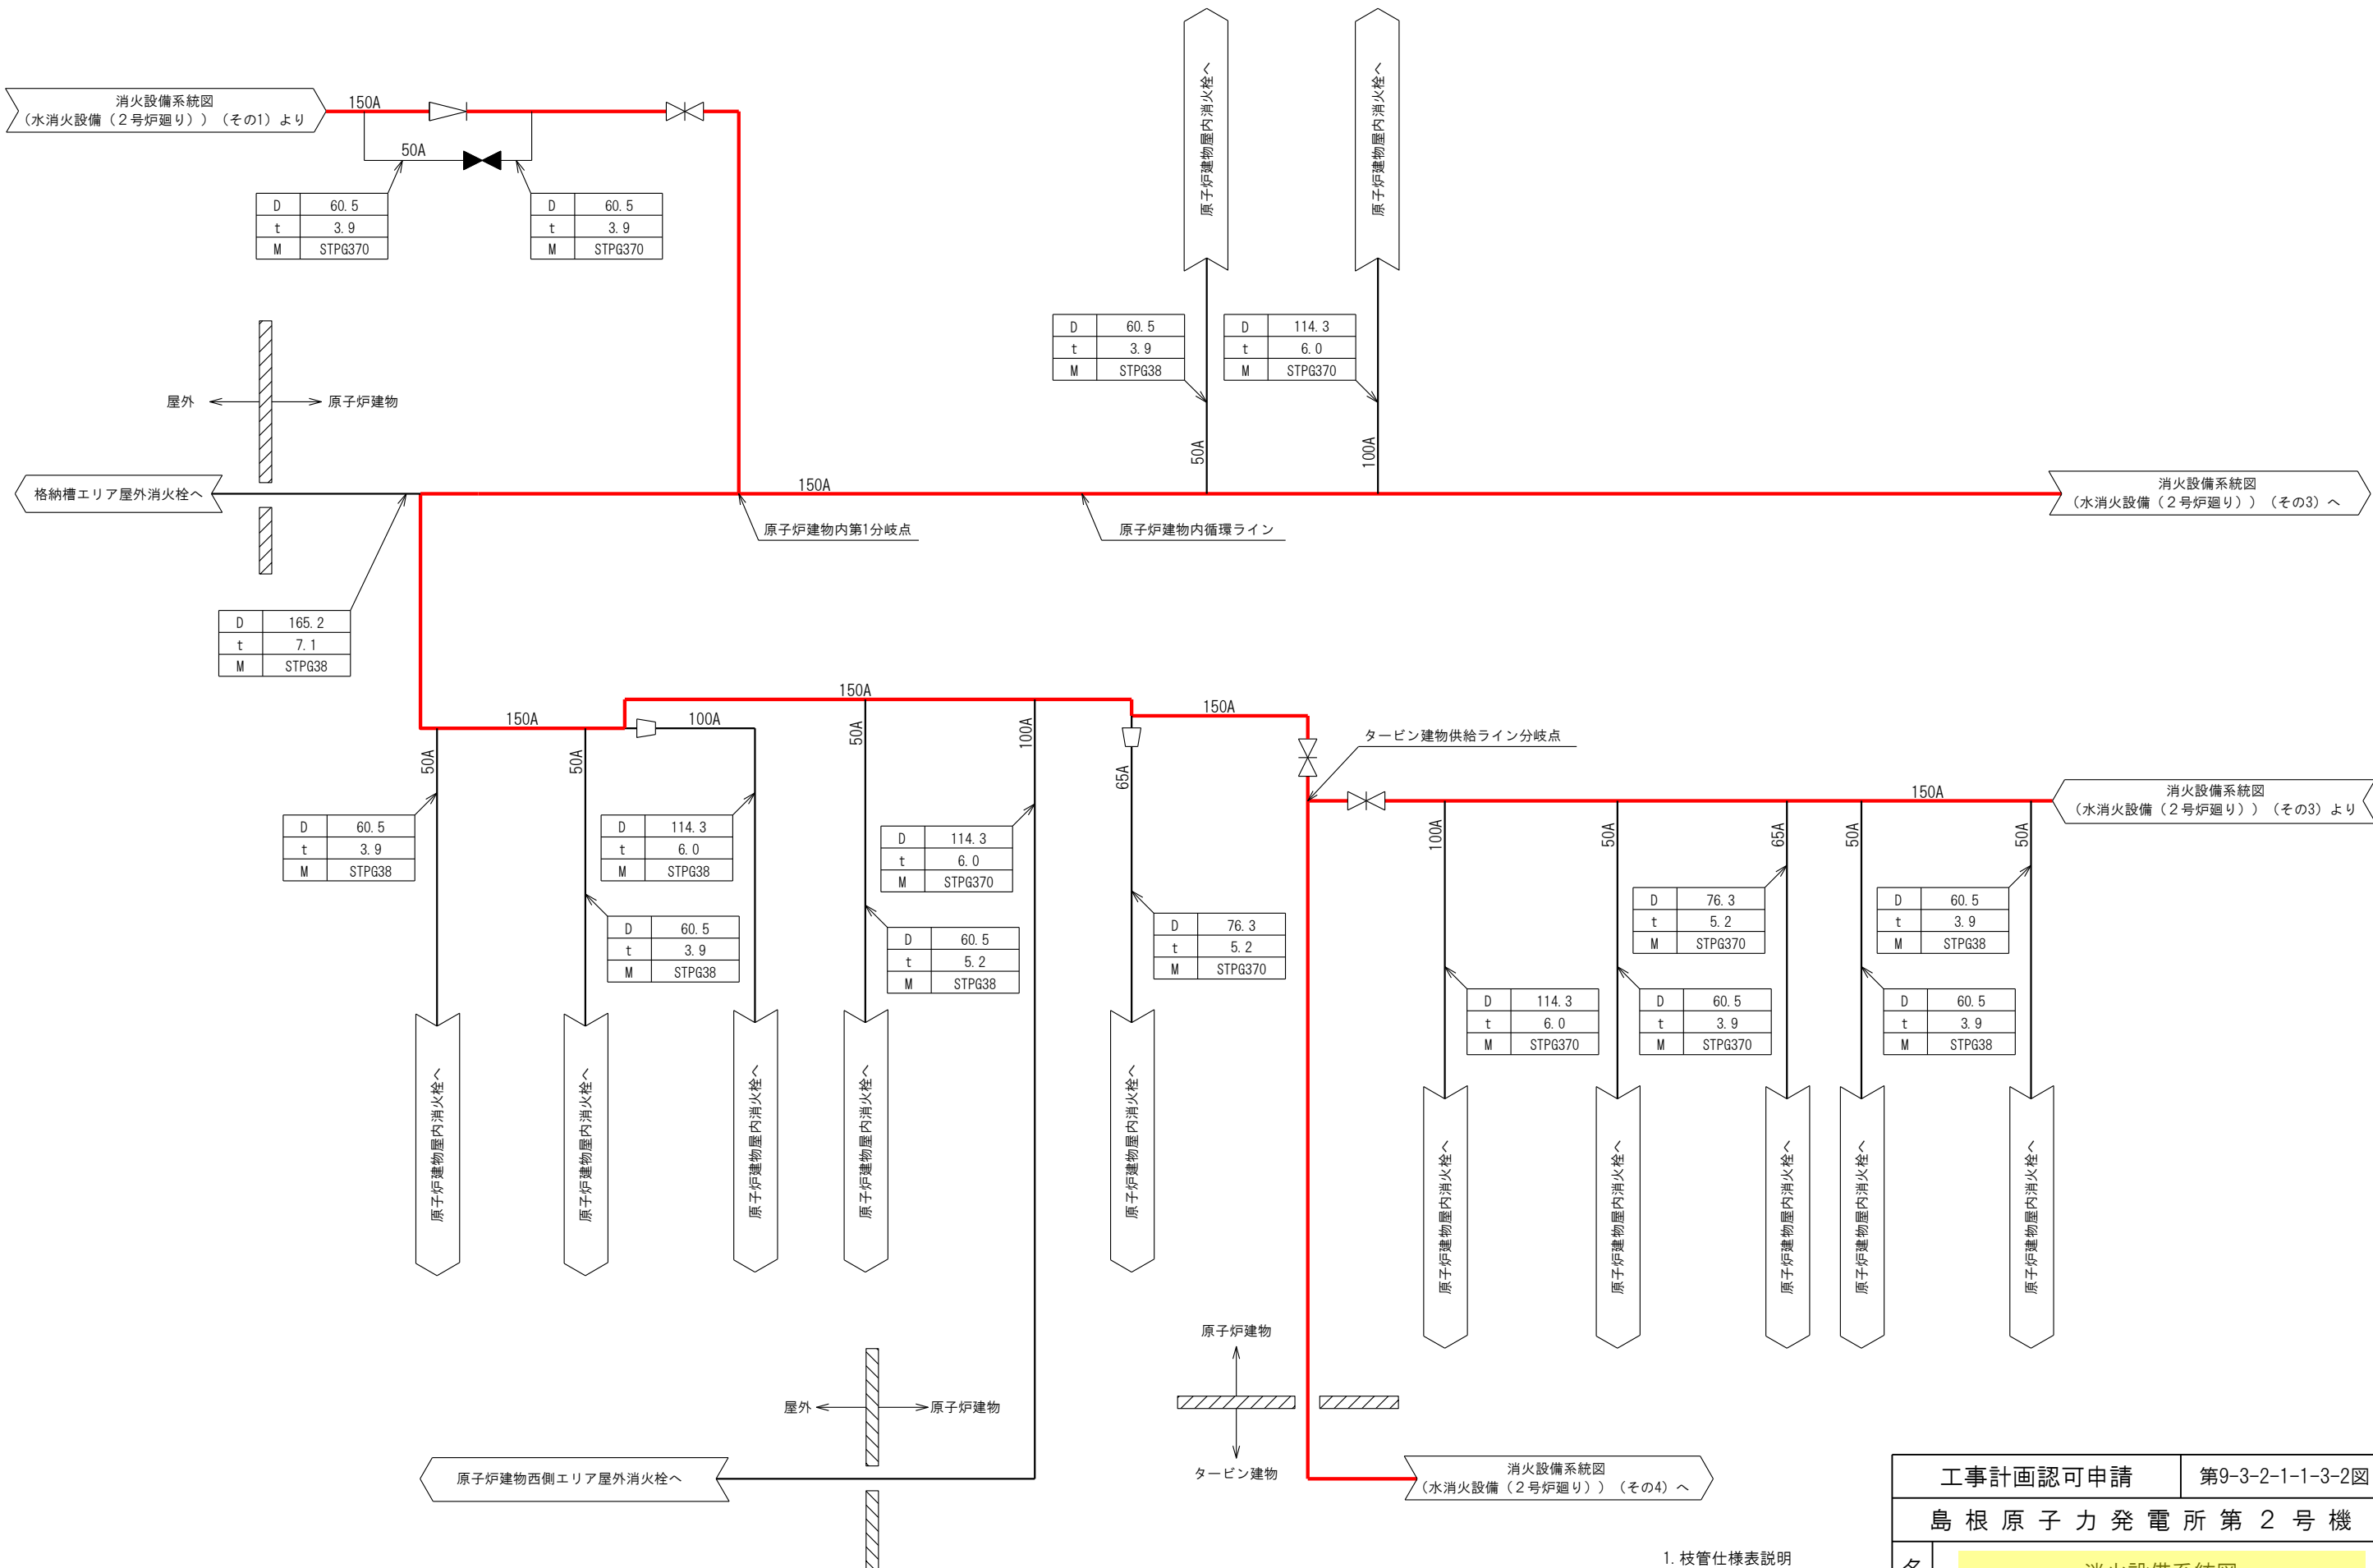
消火設備系統図
（水消火設備（２号炉廻り））（その1）より

150A

50A

| D | 60.5 |
|---|---|
| t | 3.9 |
| M | STPG370 |

| D | 60.5 |
|---|---|
| t | 3.9 |
| M | STPG370 |

原子炉建物屋内消火栓へ

原子炉建物屋内消火栓へ

| D | 60.5 |
|---|---|
| t | 3.9 |
| M | STPG38 |

| D | 114.3 |
|---|---|
| t | 6.0 |
| M | STPG370 |

屋外

原子炉建物

50A

100A

格納槽エリア屋外消火栓へ

150A

消火設備系統図
（水消火設備（２号炉廻り））（その3）へ

原子炉建物内第1分岐点

原子炉建物内循環ライン

| D | 165.2 |
|---|---|
| t | 7.1 |
| M | STPG38 |

150A

150A

100A

150A

タービン建物供給ライン分岐点

50A

50A

50A

100A

65A

150A

消火設備系統図
（水消火設備（２号炉廻り））（その3）より

100A

50A

65A

50A

50A

| D | 60.5 |
|---|---|
| t | 3.9 |
| M | STPG38 |

| D | 114.3 |
|---|---|
| t | 6.0 |
| M | STPG38 |

| D | 114.3 |
|---|---|
| t | 6.0 |
| M | STPG370 |

| D | 60.5 |
|---|---|
| t | 3.9 |
| M | STPG38 |

| D | 60.5 |
|---|---|
| t | 5.2 |
| M | STPG38 |

| D | 76.3 |
|---|---|
| t | 5.2 |
| M | STPG370 |

| D | 76.3 |
|---|---|
| t | 5.2 |
| M | STPG370 |

| D | 60.5 |
|---|---|
| t | 3.9 |
| M | STPG38 |

| D | 114.3 |
|---|---|
| t | 6.0 |
| M | STPG370 |

| D | 60.5 |
|---|---|
| t | 3.9 |
| M | STPG370 |

| D | 60.5 |
|---|---|
| t | 3.9 |
| M | STPG38 |

原子炉建物屋内消火栓へ

原子炉建物屋内消火栓へ

原子炉建物屋内消火栓へ

原子炉建物屋内消火栓へ

原子炉建物屋内消火栓へ

原子炉建物屋内消火栓へ

原子炉建物屋内消火栓へ

原子炉建物屋内消火栓へ

原子炉建物屋内消火栓へ

原子炉建物屋内消火栓へ

原子炉建物

屋外

原子炉建物

タービン建物

原子炉建物西側エリア屋外消火栓へ

消火設備系統図
（水消火設備（２号炉廻り））（その4）へ

1. 枝管仕様表説明

工事計画認可申請 | 第9-3-2-1-1-3-2図

島根原子力発電所第２号機

名 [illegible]